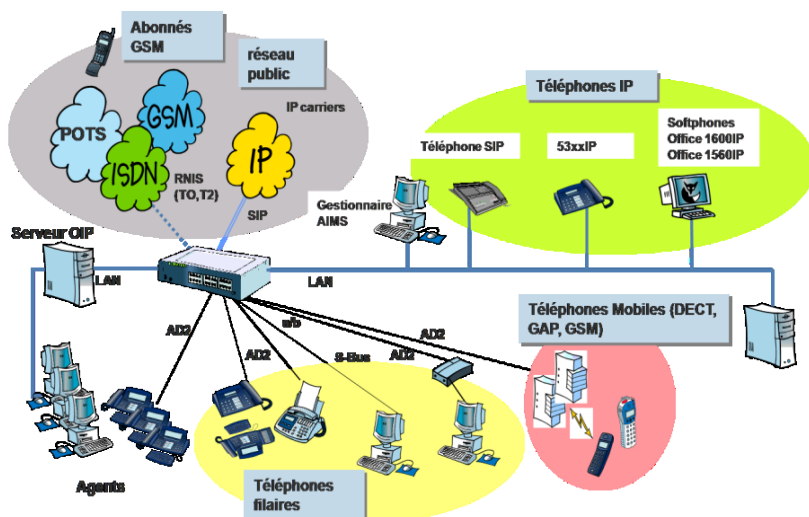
Abonnés GSM

réseau public

IP carriers

POTS

GSM

ISDN

RNIS (TO,T2)

IP

SIP

Téléphones IP

Téléphone SIP

53xxIP

Softphones Office 1600IP Office 1560IP

Gestionnaire AIMS

Serveur OIP

LAN

LAN

Téléphones Mobiles (DECT, GAP, GSM)

AD2

AD2

a/b

S-Bus

AD2

AD2

Agents

Téléphones filaires